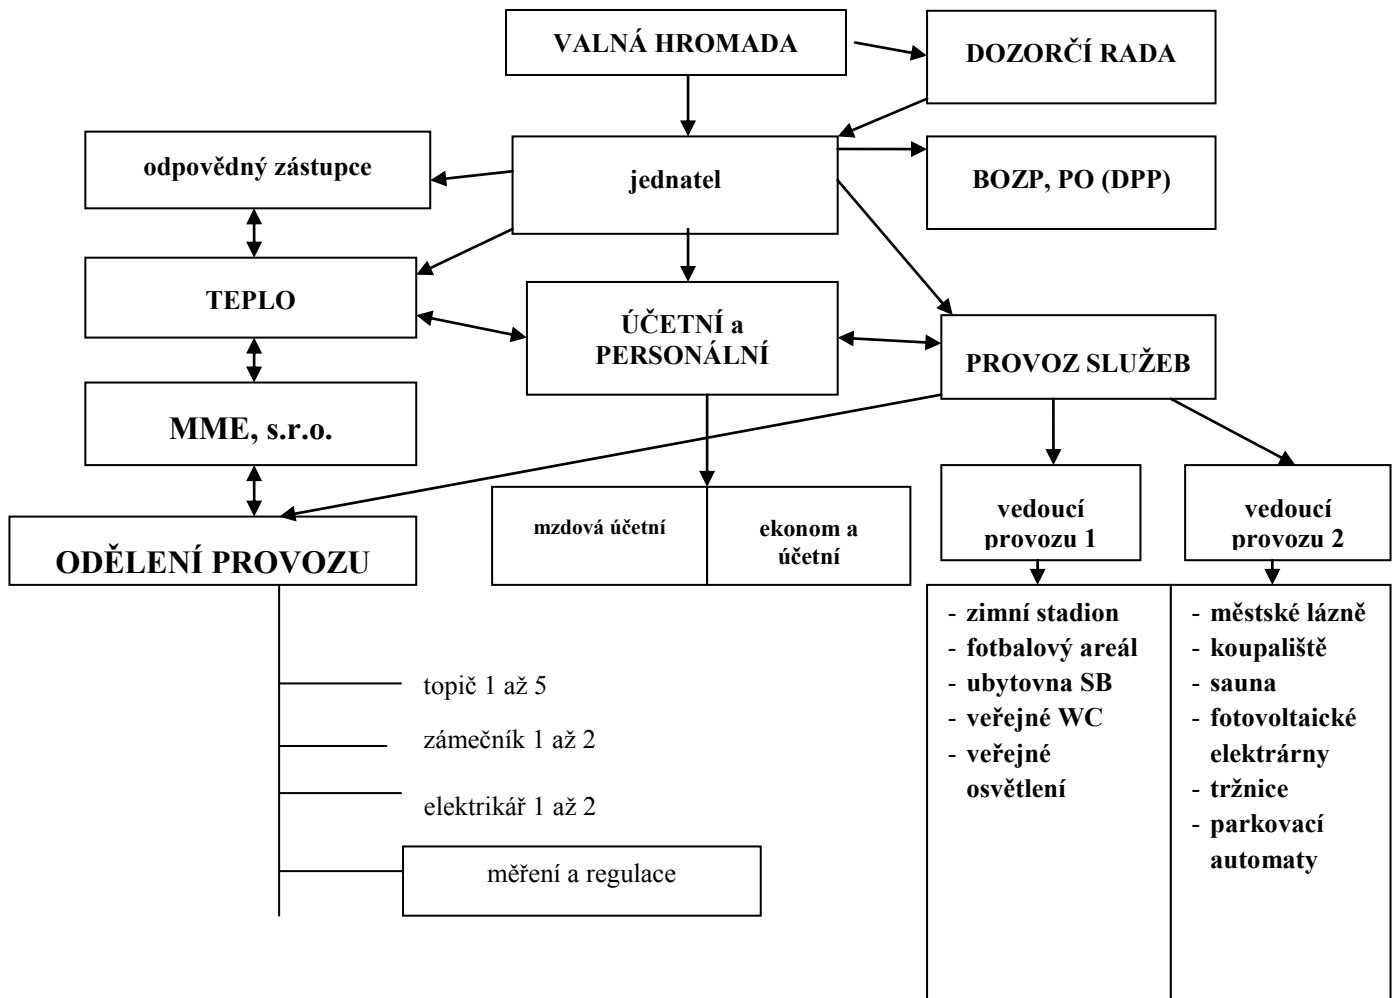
VALNÁ HROMADA

DOZORČÍ RADA

odpovědný zástupce

jednatel

BOZP, PO (DPP)

TEPLO

ÚČETNÍ a PERSONÁLNÍ

PROVOZ SLUŽEB

MME, s.r.o.

ODĚLENÍ PROVOZU

mzdová účetní

ekonom a účetní

vedoucí provozu 1

vedoucí provozu 2

- zimní stadion
- fotbalový areál
- ubytovna SB
- veřejné WC
- veřejné osvětlení

- městské lázně
- koupaliště
- sauna
- fotovoltaické elektrárny
- tržnice
- parkovací automaty

topič 1 až 5

zámečník 1 až 2

elektrikář 1 až 2

měření a regulace